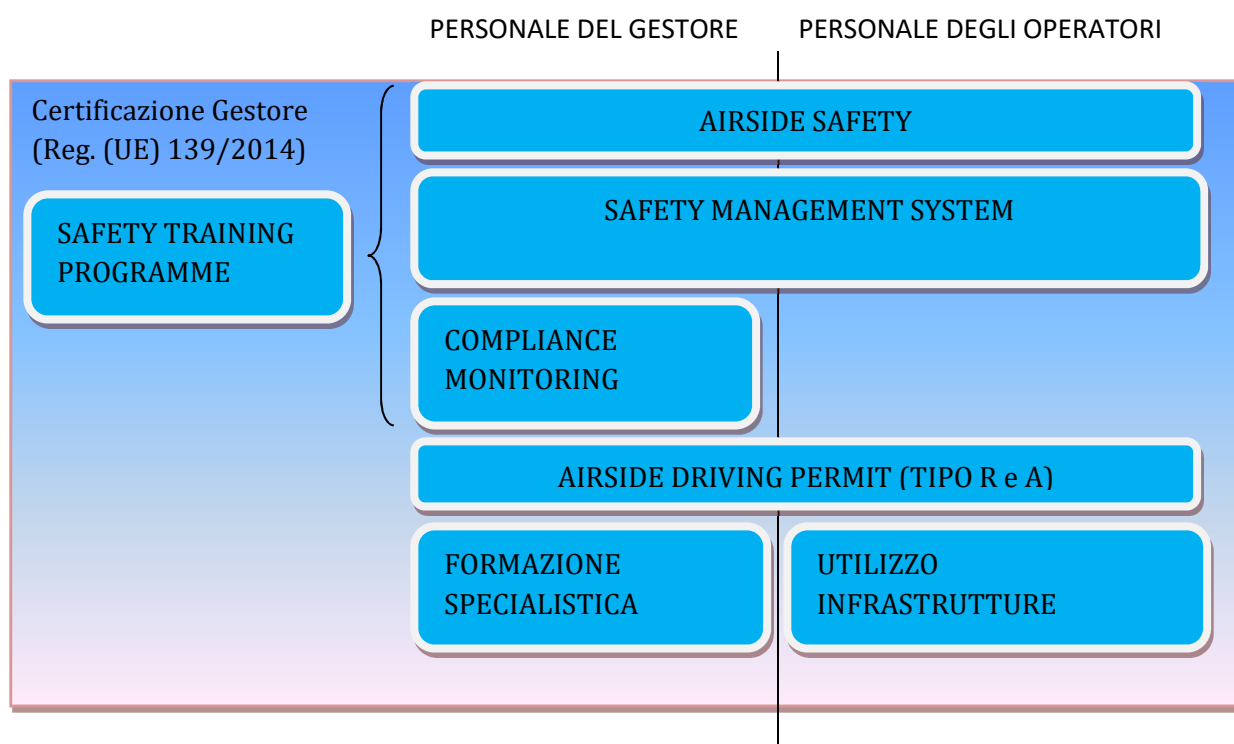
PERSONALE DEL GESTORE

PERSONALE DEGLI OPERATORI

Certificazione Gestore (Reg. (UE) 139/2014)

SAFETY TRAINING PROGRAMME

AIRSIDE SAFETY

SAFETY MANAGEMENT SYSTEM

COMPLIANCE MONITORING

AIRSIDE DRIVING PERMIT (TIPO R e A)

FORMAZIONE SPECIALISTICA

UTILIZZO INFRASTRUTTURE